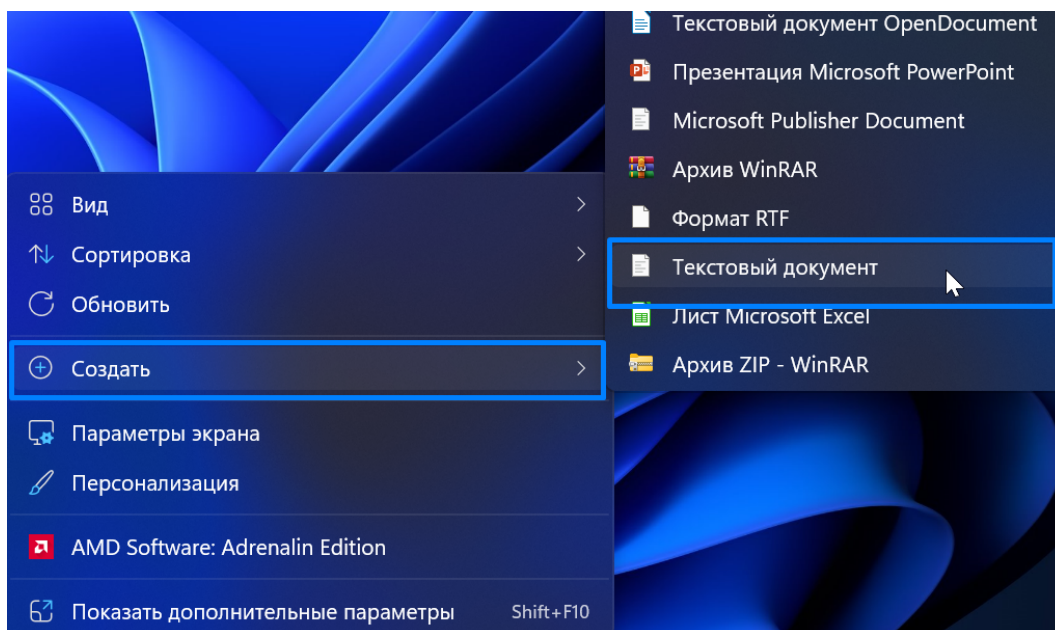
Текстовый документ OpenDocument
Презентация Microsoft PowerPoint
Microsoft Publisher Document
Архив WinRAR
Формат RTF
Текстовый документ
Лист Microsoft Excel
Архив ZIP - WinRAR

Вид
Сортировка
Обновить
Создать
Параметры экрана
Персонализация
AMD Software: Adrenalin Edition
Показать дополнительные параметры Shift+F10